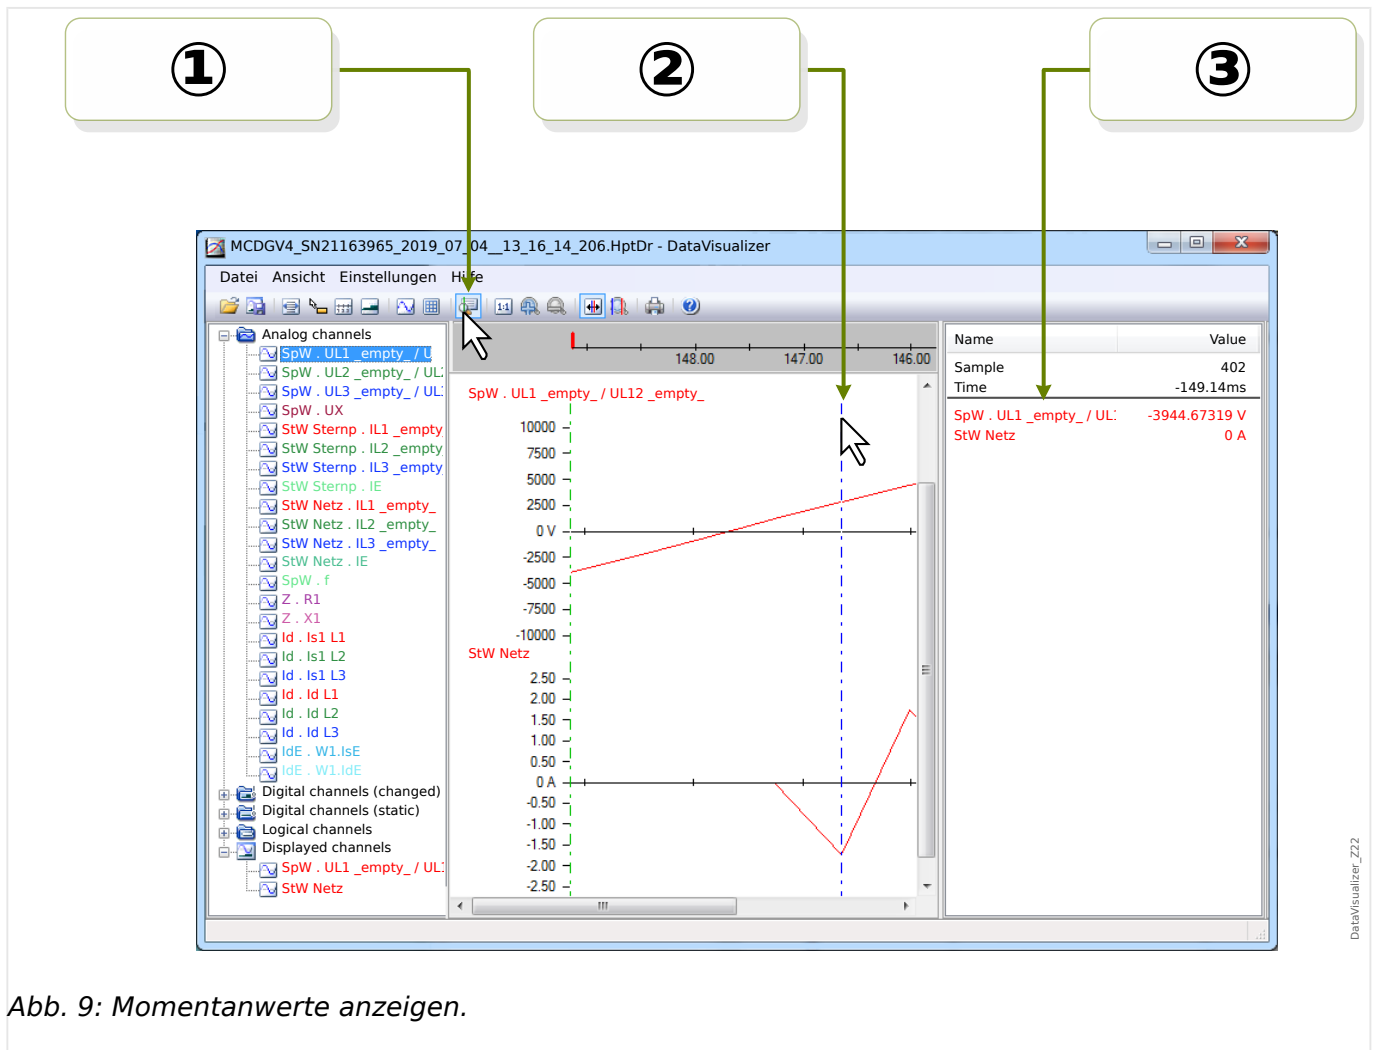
①

②

③

MCDGV4_SN21163965_2019_07_04__13_16_14_206.HptDr - DataVisualizer

Datei Ansicht Einstellungen Hilfe

Analog channels
SpW . UL1 _empty_ / U
SpW . UL2 _empty_ / UL
SpW . UL3 _empty_ / UL
SpW . UX
StW Sternp . IL1 _empty
StW Sternp . IL2 _empty
StW Sternp . IL3 _empty
StW Sternp . IE
StW Netz . IL1 _empty_
StW Netz . IL2 _empty_
StW Netz . IL3 _empty_
StW Netz . IE
SpW . f
Z . R1
Z . X1
Id . Is1 L1
Id . Is1 L2
Id . Is1 L3
Id . Id L1
Id . Id L2
Id . Id L3
IdE . W1.IsE
IdE . W1.IdE
Digital channels (changed)
Digital channels (static)
Logical channels
Displayed channels
SpW . UL1 _empty_ / UL
StW Netz

148.00 147.00 146.00

SpW . UL1 _empty_ / UL12 _empty_
10000
7500
5000
2500
0 V
-2500
-5000
-7500
-10000
StW Netz
2.50
2.00
1.50
1.00
0.50
0 A
-0.50
-1.00
-1.50
-2.00
-2.50

| Name | Value |
|---|---|
| Sample | 402 |
| Time | -149.14ms |
| SpW . UL1 _empty_ / UL | -3944.67319 V |
| StW Netz | 0 A |

DataVisualizer_Z22

Abb. 9: Momentanwerte anzeigen.